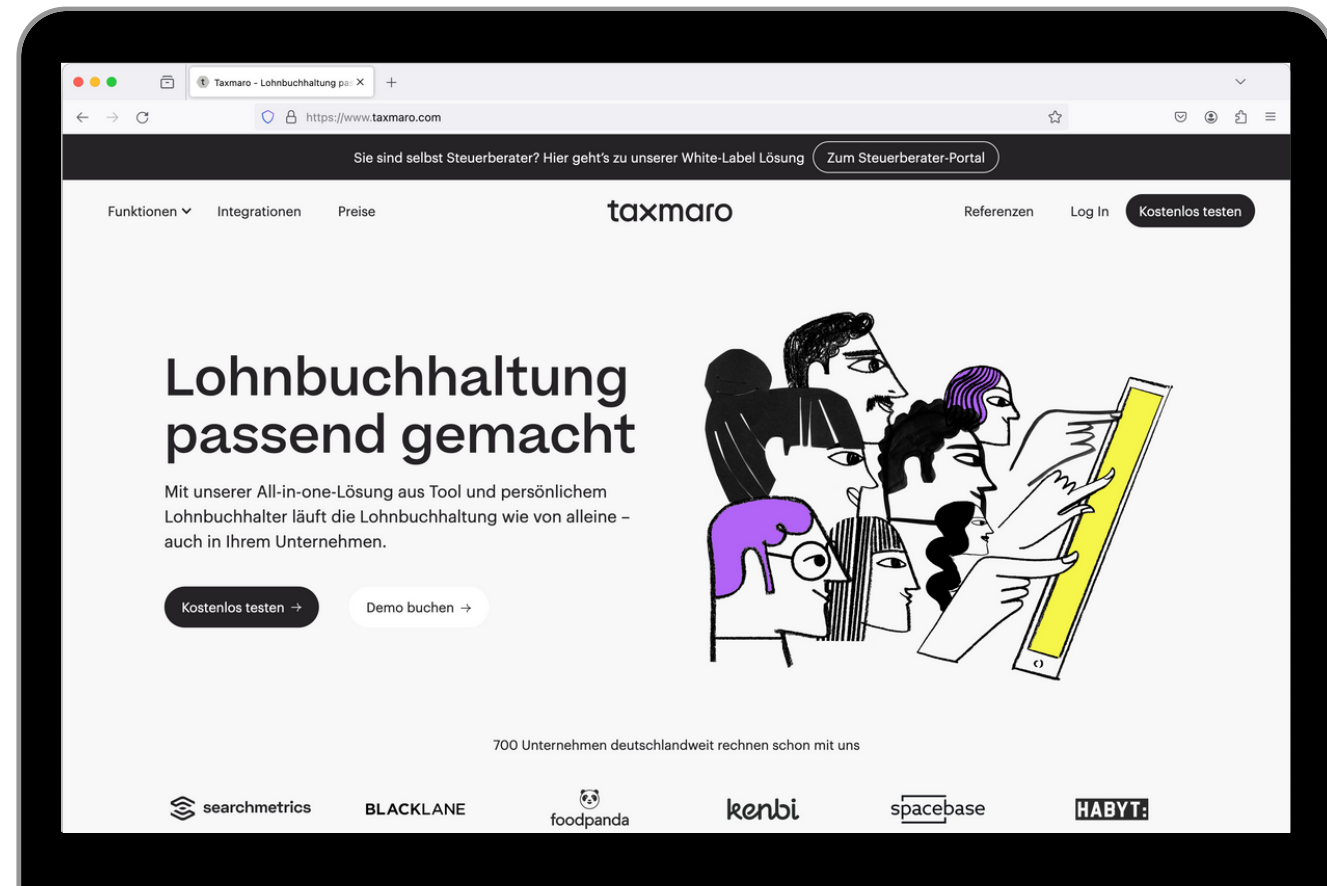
Taxmaro – Lohnbuchhaltung pa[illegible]

https://www.taxmaro.com

Sie sind selbst Steuerberater? Hier geht's zu unserer White-Label Lösung Zum Steuerberater-Portal

Funktionen Integrationen Preise

taxmaro

Referenzen Log In Kostenlos testen

Lohnbuchhaltung passend gemacht

Mit unserer All-in-one-Lösung aus Tool und persönlichem Lohnbuchhalter läuft die Lohnbuchhaltung wie von alleine – auch in Ihrem Unternehmen.

Kostenlos testen →

Demo buchen →

700 Unternehmen deutschlandweit rechnen schon mit uns

searchmetrics BLACKLANE foodpanda kenbi spacebase HABYT: